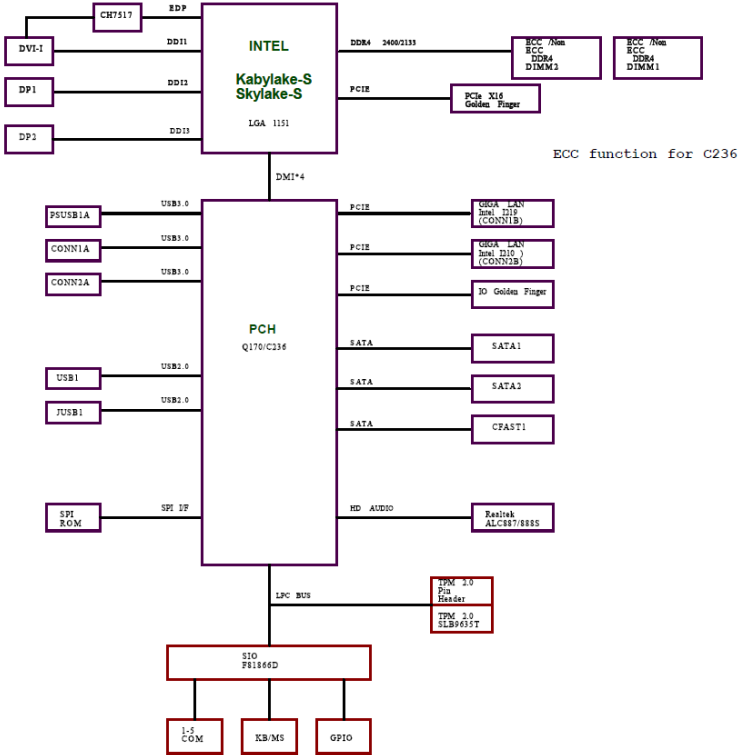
CH7517

EDP

DVI-I

DDI1

DP1

DDI2

DP2

DDI3

INTEL

Kabylake-S
Skylake-S

LGA 1151

DDR4 2400/2133

ECC /Non
ECC
DDR4
DIMM2

ECC /Non
ECC
DDR4
DIMM1

PCIE

PCIe X16
Golden Finger

ECC function for C236

DMI*4

PSUSB1A

USB3.0

CONN1A

USB3.0

CONN2A

USB3.0

PCH

Q170/C236

PCIE

GIGA LAN
Intel I219
(CONN1B)

PCIE

GIGA LAN
Intel I210 )
(CONN2B)

PCIE

IO Golden Finger

SATA

SATA1

SATA

SATA2

SATA

CFAST1

USB1

USB2.0

JUSB1

USB2.0

SPI
ROM

SPI I/F

HD AUDIO

Realtek
ALC887/888S

LPC BUS

TPM 2.0
Pin
Header

TPM 2.0
SLB9635T

SIO
F81866D

1-5
COM

KB/MS

GPIO